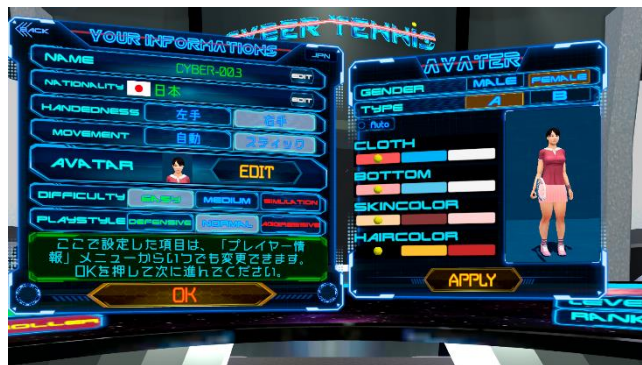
BACK
YOUR INFORMATIONS
CYBER TENNIS
JPN
NAME
CYBER-003
EDIT
NATIONALITY
日本
EDIT
HANDEDNESS
左手
右手
MOVEMENT
自動
スティック
AVATAR
EDIT
DIFFICULTY
EASY
MEDIUM
SIMULATION
PLAYSTYLE
DEFENSIVE
NORMAL
AGGRESSIVE
ここで設定した項目は、「プレイヤー情報」メニューからいつでも変更できます。OKを押して次に進んでください。
OK
AVATER
GENDER
MALE
FEMALE
TYPE
A
B
Auto
CLOTH
BOTTOM
SKINCOLOR
HAIRCOLOR
APPLY
LEVEL
RANK